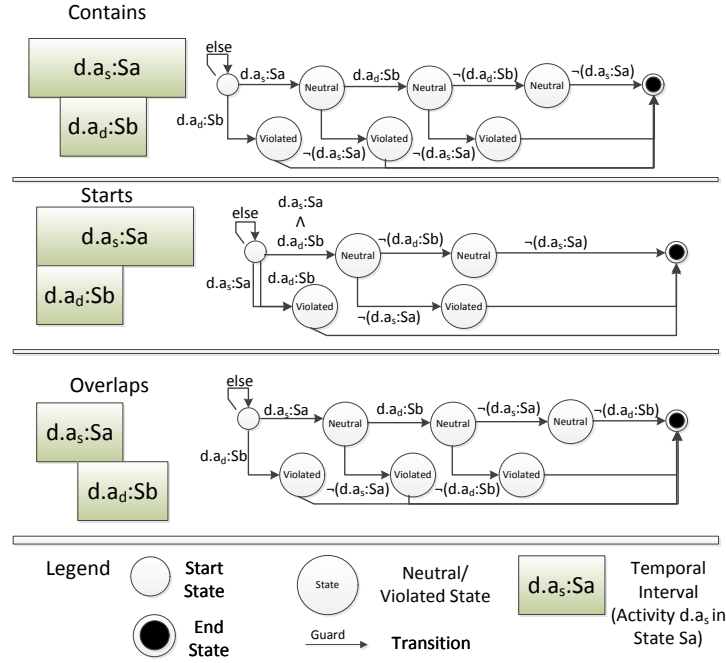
Contains

$d.a_s$:Sa

$d.a_d$:Sb

else

$d.a_s$:Sa

Neutral

$d.a_d$:Sb

Neutral

¬($d.a_d$:Sb)

Neutral

¬($d.a_s$:Sa)

$d.a_d$:Sb

Violated

Violated

Violated

¬($d.a_s$:Sa)

¬($d.a_s$:Sa)

Starts

$d.a_s$:Sa

$d.a_d$:Sb

else

$d.a_s$:Sa
∧
$d.a_d$:Sb

Neutral

¬($d.a_d$:Sb)

Neutral

¬($d.a_s$:Sa)

$d.a_s$:Sa

$d.a_d$:Sb

Violated

Violated

¬($d.a_s$:Sa)

Overlaps

$d.a_s$:Sa

$d.a_d$:Sb

else

$d.a_s$:Sa

Neutral

$d.a_d$:Sb

Neutral

¬($d.a_s$:Sa)

Neutral

¬($d.a_d$:Sb)

$d.a_d$:Sb

Violated

Violated

Violated

¬($d.a_s$:Sa)

¬($d.a_d$:Sb)

Legend

Start State

End State

State

Neutral/ Violated State

Guard

Transition

$d.a_s$:Sa

Temporal Interval (Activity $d.a_s$ in State Sa)